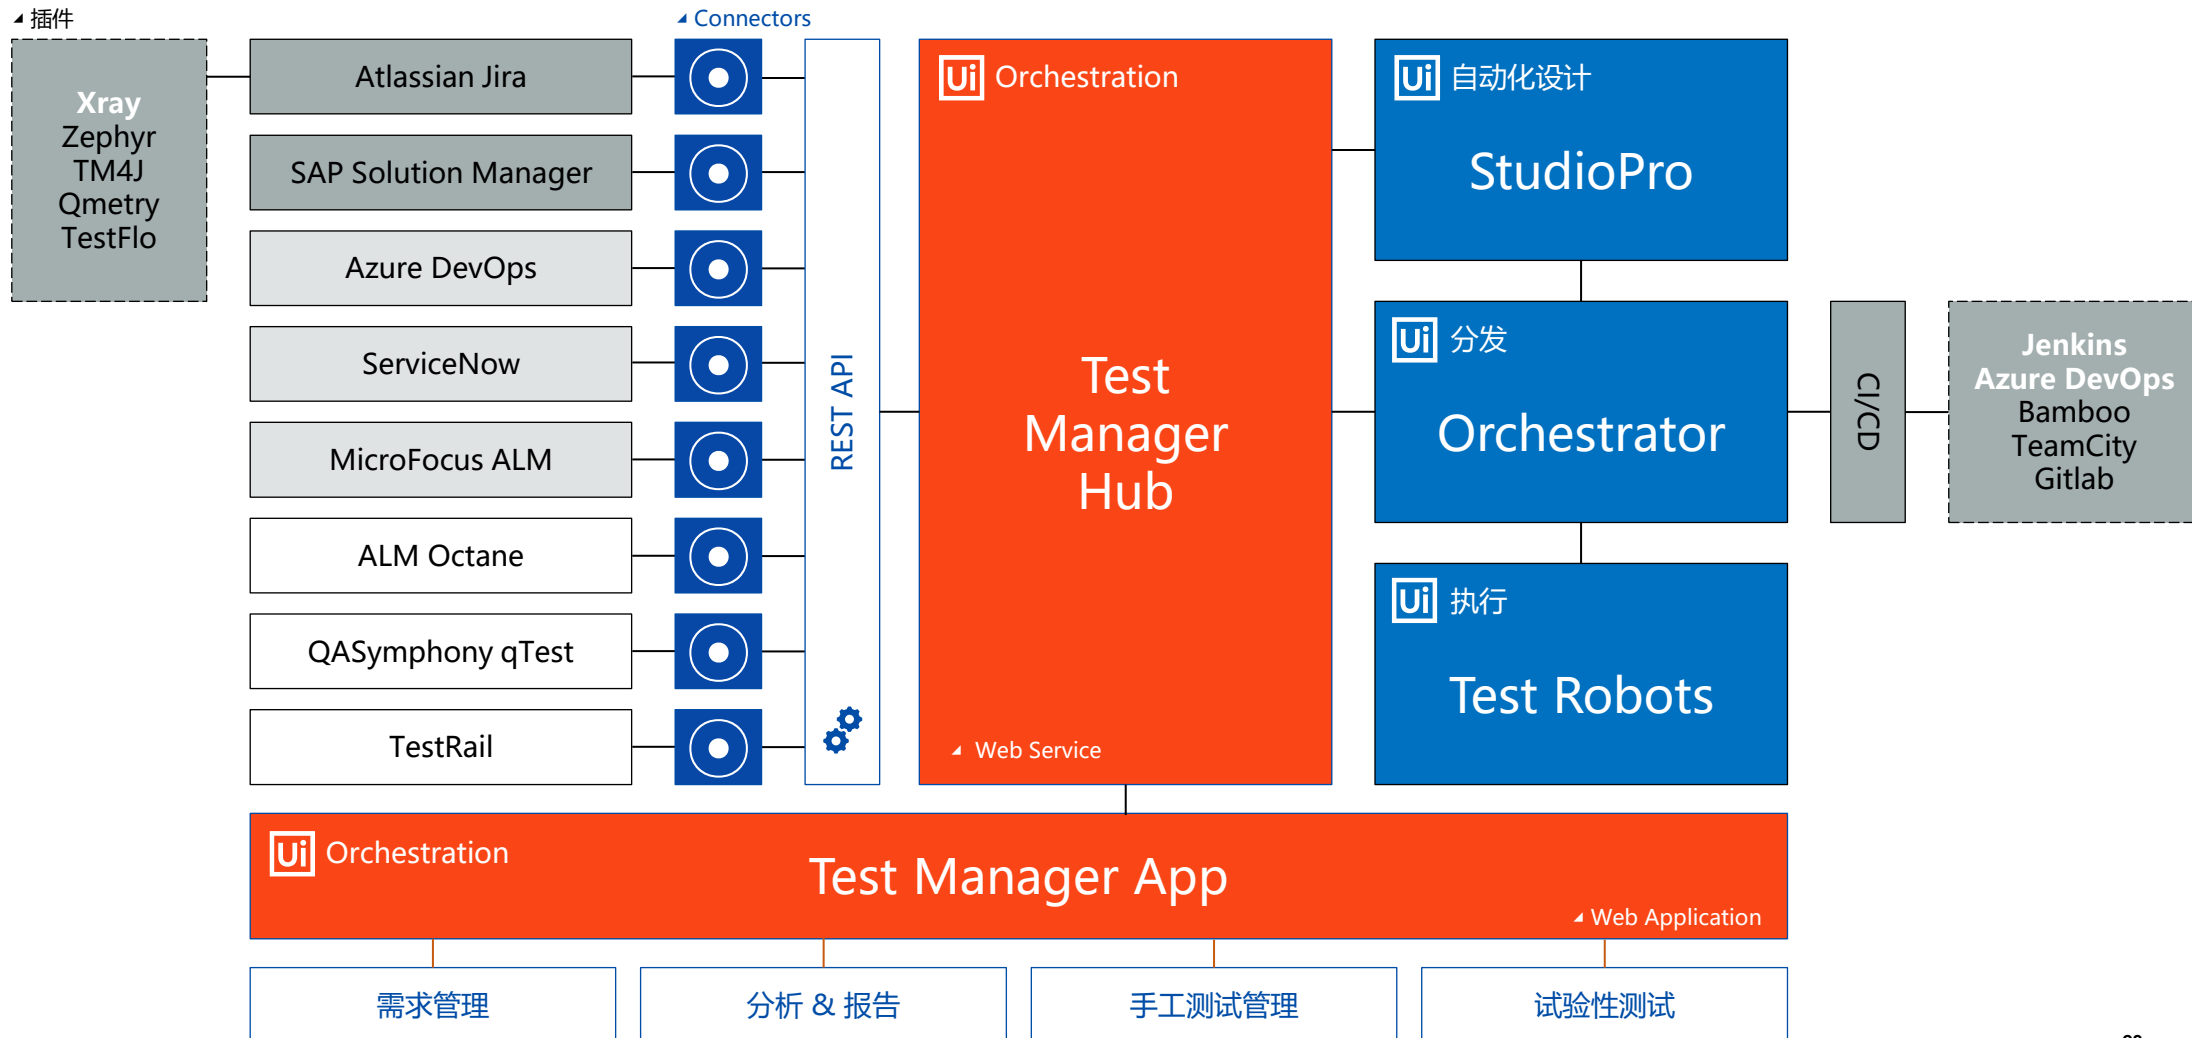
插件

Xray
Zephyr
TM4J
Qmetry
TestFlo

Connectors

Atlassian Jira
SAP Solution Manager
Azure DevOps
ServiceNow
MicroFocus ALM
ALM Octane
QASymphony qTest
TestRail

REST API

Ui Orchestration

Test Manager Hub

Web Service

Ui 自动化设计
StudioPro

Ui 分发
Orchestrator

Ui 执行
Test Robots

CI/CD

Jenkins
Azure DevOps
Bamboo
TeamCity
Gitlab

Ui Orchestration
Test Manager App
Web Application

需求管理
分析 & 报告
手工测试管理
试验性测试